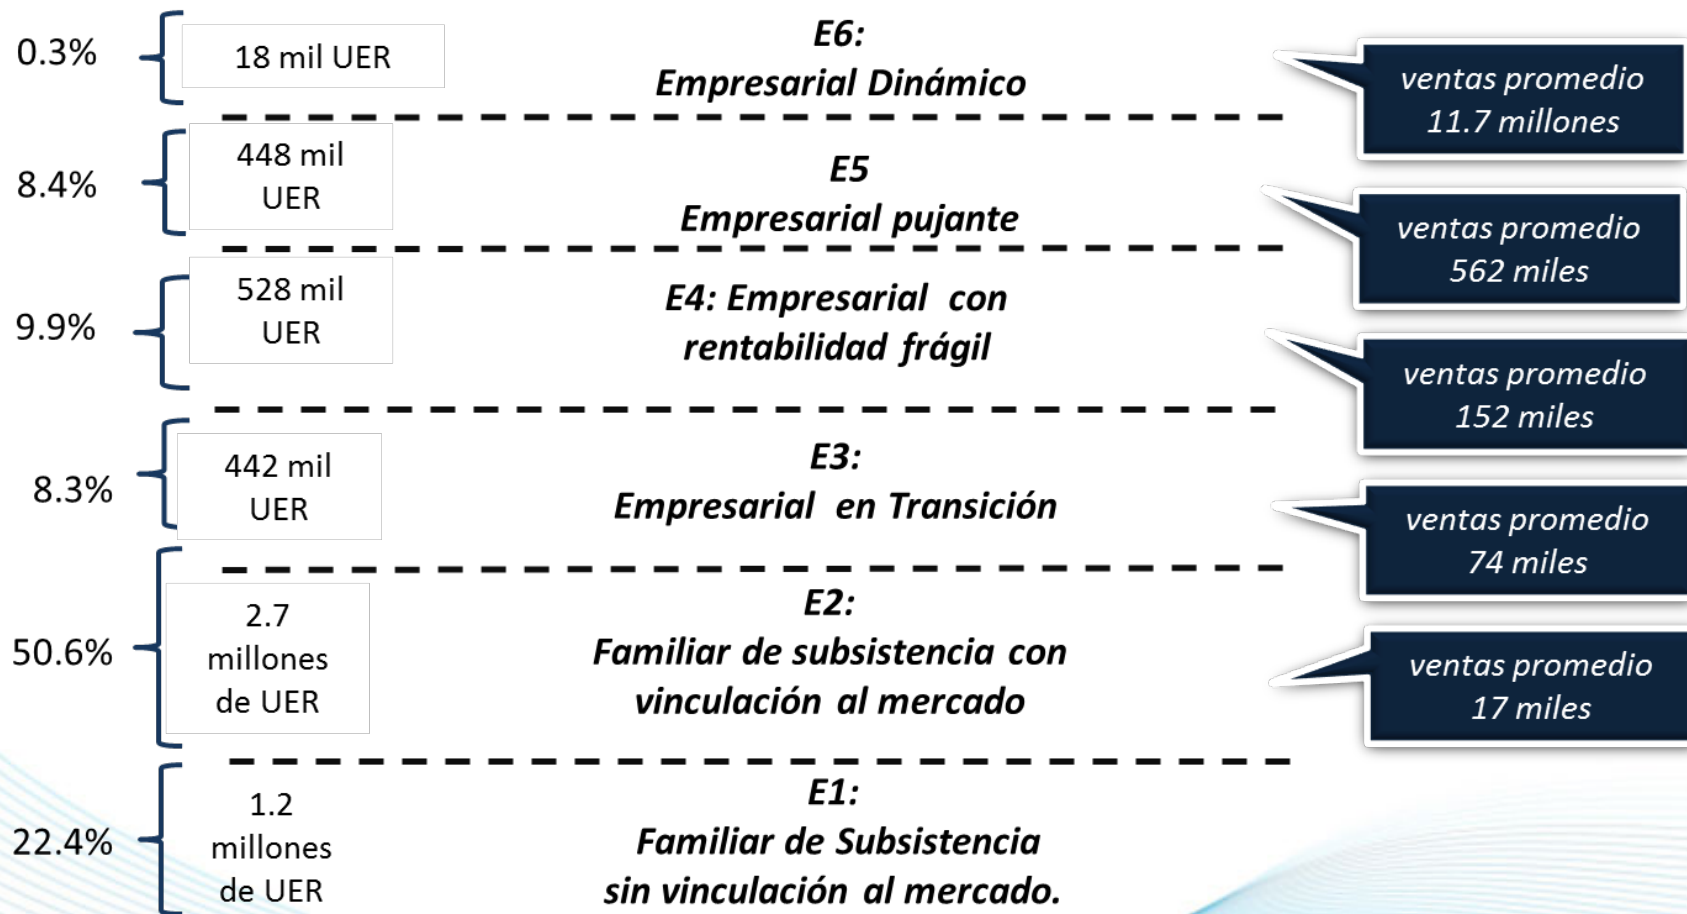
0.3%

18 mil UER

E6:
Empresarial Dinámico

ventas promedio
11.7 millones

8.4%

448 mil UER

E5
Empresarial pujante

ventas promedio
562 miles

9.9%

528 mil UER

E4: Empresarial con rentabilidad frágil

ventas promedio
152 miles

8.3%

442 mil UER

E3:
Empresarial en Transición

ventas promedio
74 miles

50.6%

2.7 millones de UER

E2:
Familiar de subsistencia con vinculación al mercado

ventas promedio
17 miles

22.4%

1.2 millones de UER

E1:
Familiar de Subsistencia sin vinculación al mercado.